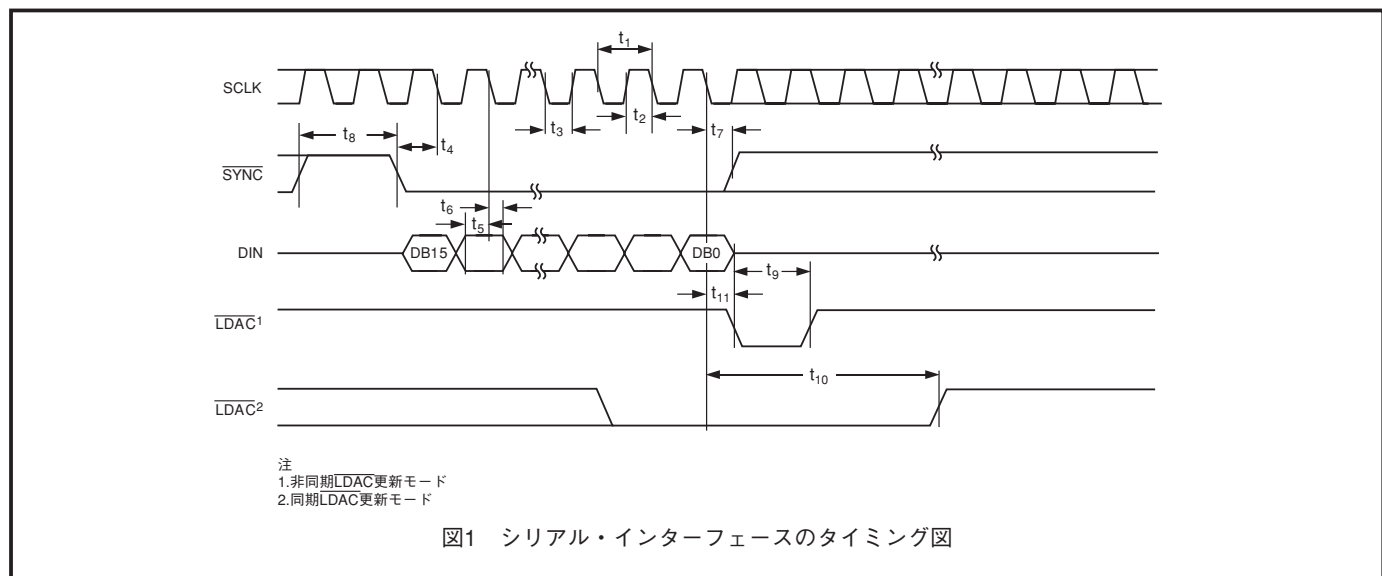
$t_1$

SCLK

$t_8$

$t_4$

$t_3$

$t_2$

$t_7$

$\overline{SYNC}$

$t_6$

$t_5$

DIN

DB15

DB0

$t_9$

$t_{11}$

$\overline{LDAC}^1$

$t_{10}$

$\overline{LDAC}^2$

注
1.非同期$\overline{LDAC}$更新モード
2.同期$\overline{LDAC}$更新モード

図1　シリアル・インターフェースのタイミング図